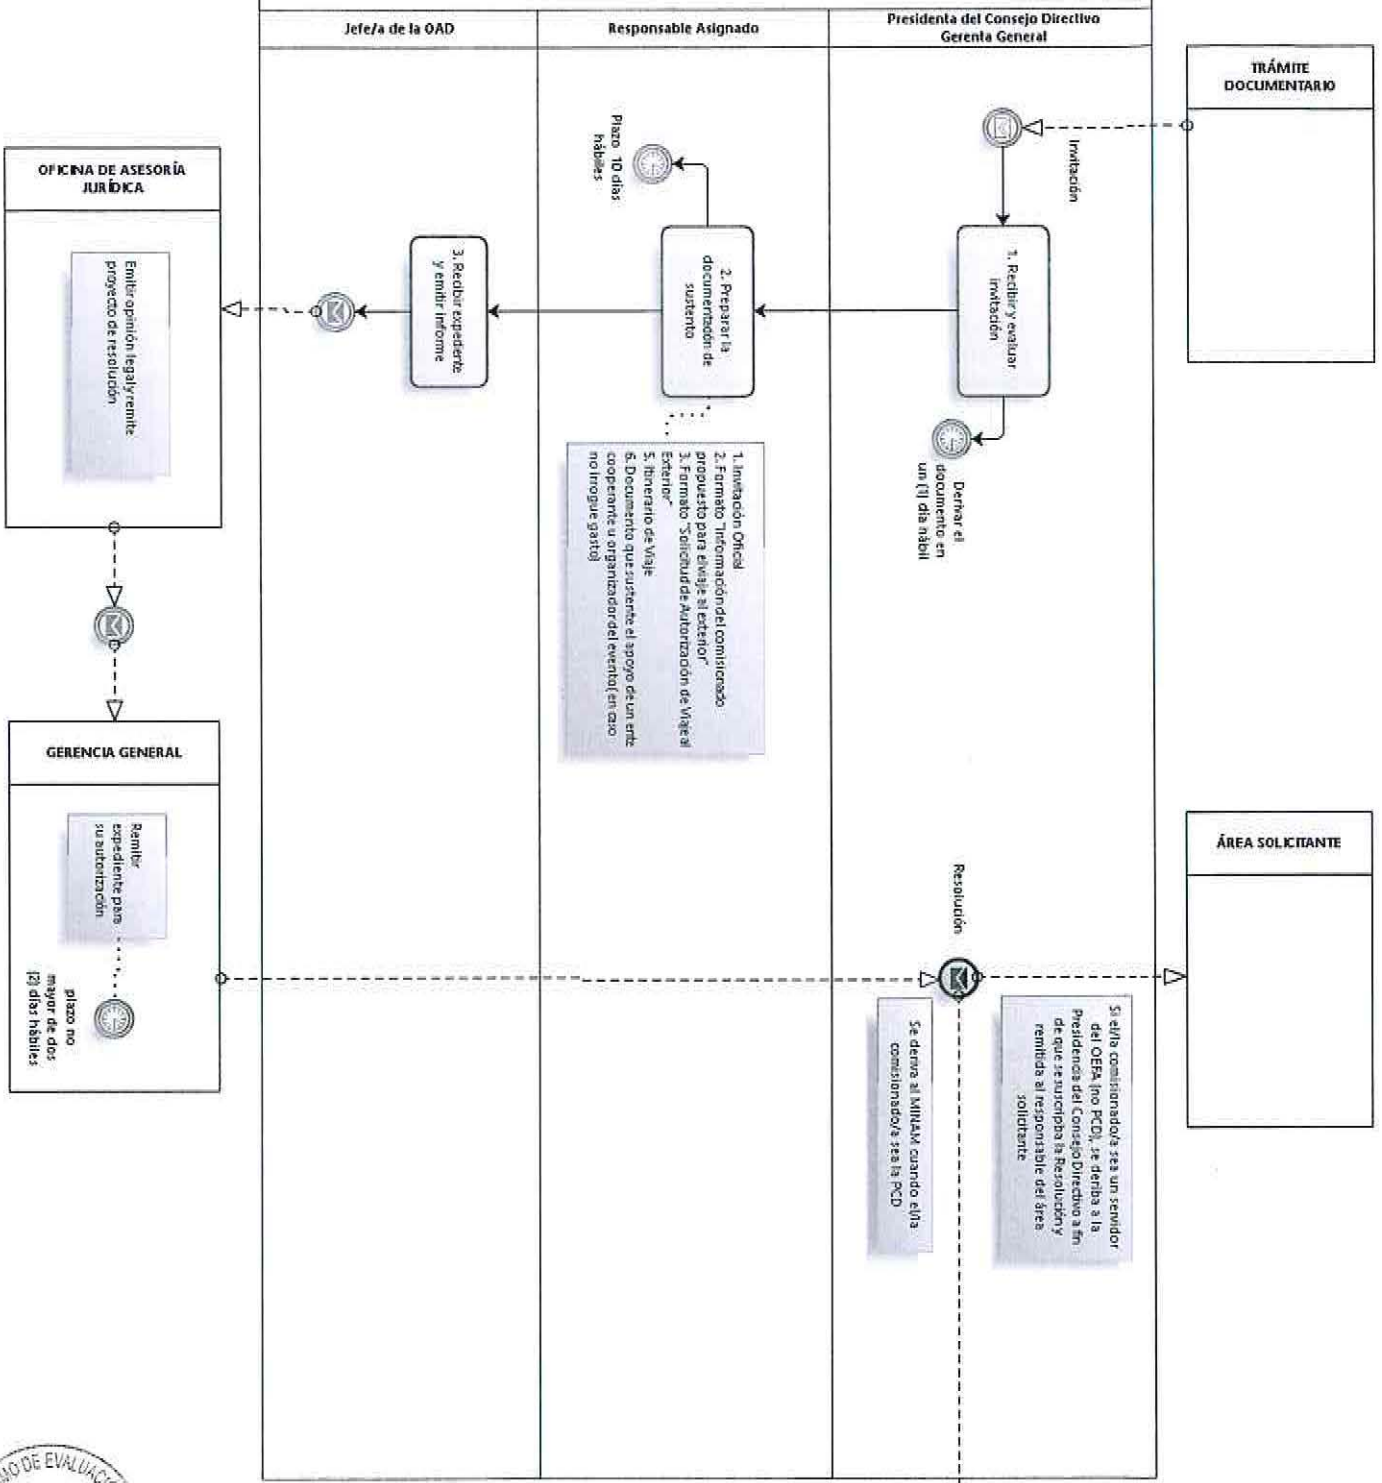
Jefe/a de la OAD

Responsable Asignado

Presidenta del Consejo Directivo
Gerente General

TRÁMITE DOCUMENTARIO

Invitación

1. Recibir y evaluar invitación

Derivar el documento en un (1) día hábil

2. Preparar la documentación de sustento

Plazo 10 días hábiles

1. Invitación Oficial
2. Formato "Información del comisionado propuesto para el viaje al exterior"
3. Formato "Solicitud de Autorización de Viaje al Exterior"
5. Itinerario de Viaje
6. Documento que sustente el apoyo de un ente cooperante u organizador del evento (en caso no irrogue gasto)

3. Recibir expediente y emitir informe

OFICINA DE ASESORÍA JURÍDICA

Emitir opinión legal y remite proyecto de resolución

GERENCIA GENERAL

Remitir expediente para su autorización

plazo no mayor de dos (2) días hábiles

Resolución

Se deriva al MINAM cuando el/la comisionado/a sea la PCD

Si el/la comisionado/a sea un servidor del OEFA (no PCD), se deriba a la Presidencia del Consejo Directivo a fin de que se suscriba la Resolución y remitida al responsable del área solicitante

ÁREA SOLICITANTE

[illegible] DE EVALUAC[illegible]